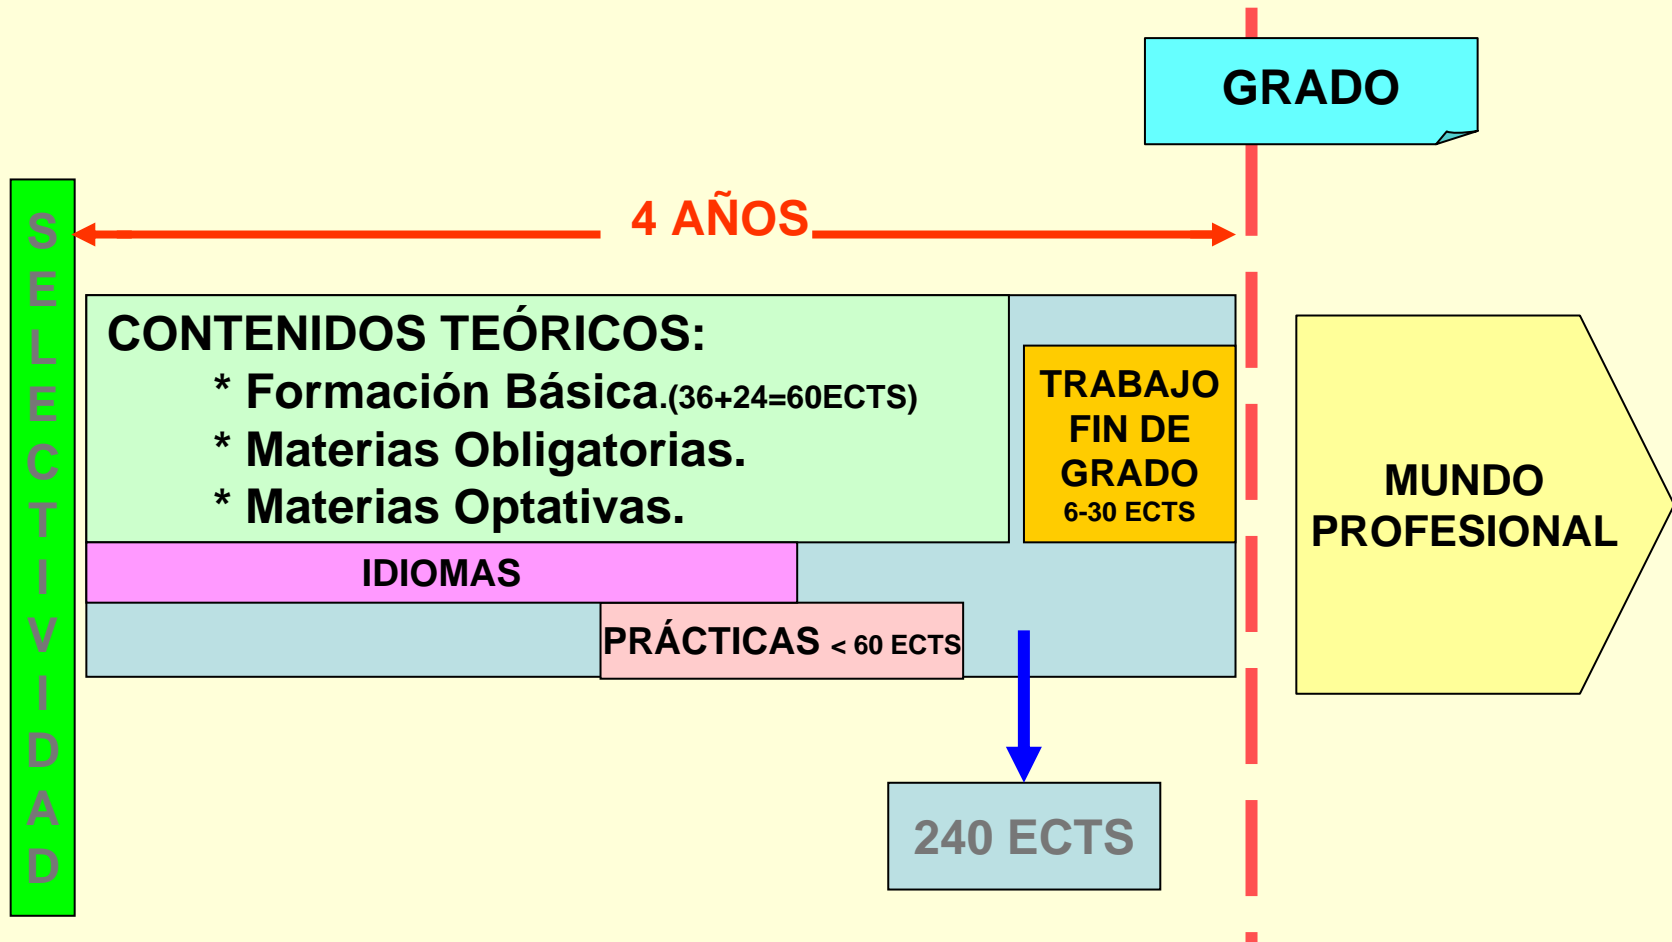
GRADO

SELECTIVIDAD

4 AÑOS

CONTENIDOS TEÓRICOS:
* Formación Básica.(36+24=60ECTS)
* Materias Obligatorias.
* Materias Optativas.

TRABAJO FIN DE GRADO
6-30 ECTS

IDIOMAS

PRÁCTICAS < 60 ECTS

MUNDO PROFESIONAL

240 ECTS